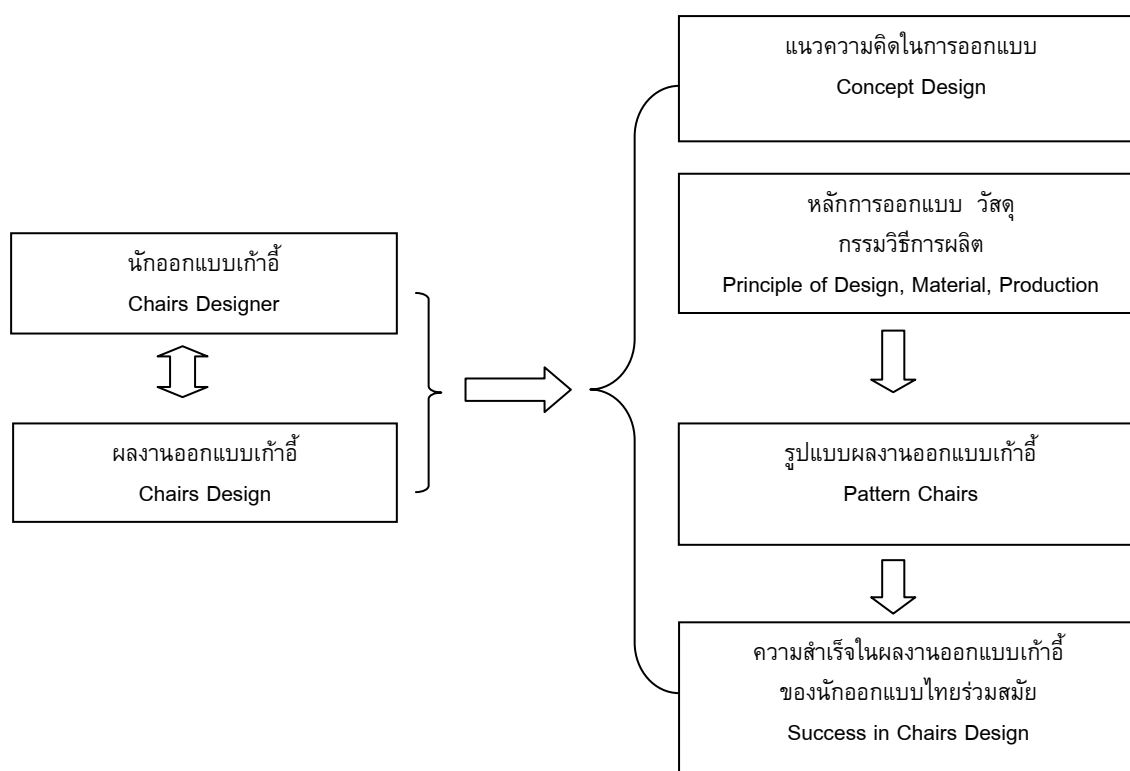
นักออกแบบเก้าอี้
Chairs Designer

ผลงานออกแบบเก้าอี้
Chairs Design

แนวความคิดในการออกแบบ
Concept Design

หลักการออกแบบ วัสดุ
กรรมวิธีการผลิต
Principle of Design, Material, Production

รูปแบบผลงานออกแบบเก้าอี้
Pattern Chairs

ความสำเร็จในผลงานออกแบบเก้าอี้
ของนักออกแบบไทยร่วมสมัย
Success in Chairs Design